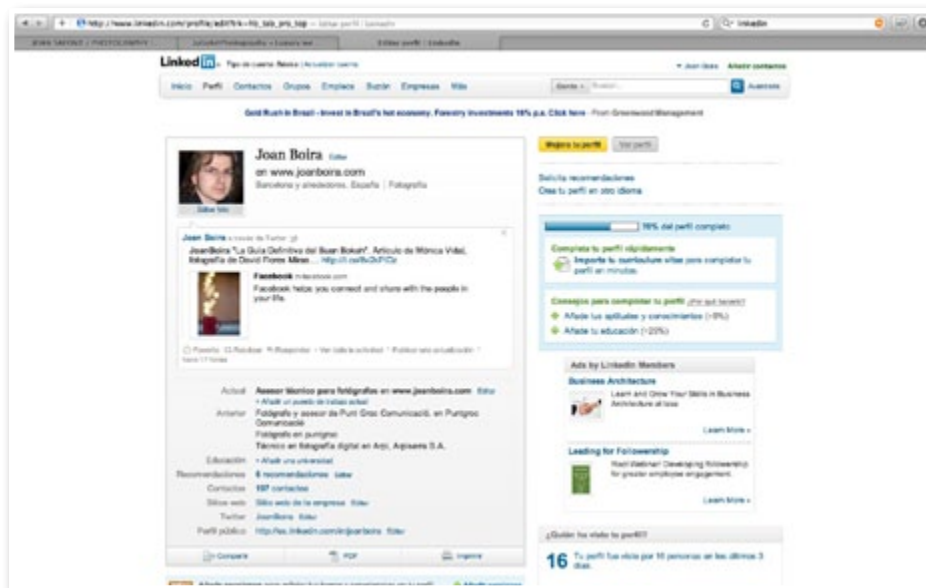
http://www.linkedin.com/profile/edit?trk=hb_tab_pro_top — Editar perfil | LinkedIn

LinkedIn

Inicio Perfil Contactos Grupos Empleos Buzón Empresas Más

Gold Rush in Brazil - Invest in Brazil's hot economy. Forestry investments 16% p.a. Click here - Posh Greenwood Management

Joan Boira Editar
en www.joanboira.com
Barcelona y alrededores, España | Fotografía

Editar foto

Joan Boira a través de Twitter
JoanBoira "La Guía Definitiva del Buen Bokeh". Artículo de Mónica Vidal, fotografía de David Flores Mirso... http://t.co/8o2rFCir

Facebook
Facebook helps you connect and share with the people in your life.

Actual Asesor técnico para fotógrafos en www.joanboira.com Editar
+ Añadir un puesto de trabajo actual
Anterior Fotógrafo y asesor de Punt Groc Comunicació, en Puntgroc Comunicació
Fotógrafo en puntgroc
Técnico en fotografía digital en Arpi, Aspisera S.A.
Educación + Añadir una universidad
Recomendaciones 6 recomendaciones Editar
Contactos 197 contactos
Sitios web Sitio web de la empresa Editar
Twitter JoanBoira Editar
Perfil público http://es.linkedin.com/in/joanboira Editar

Compartir PDF Imprimir

Mejora tu perfil Ver perfil

Solicita recomendaciones
Crea tu perfil en otro idioma

75% del perfil completo

Completa tu perfil rápidamente
Importa tu currículum vitae para completar tu perfil en minutos.

Consejos para completar tu perfil ¿Por qué hacerlo?
Añade tus aptitudes y conocimientos (+5%)
Añade tu educación (+20%)

Ads by LinkedIn Members

Business Architecture
Learn and Grow Your Skills in Business Architecture at Iasa
Learn More »

Leading for Followership
Watch Webinar! Developing followership for greater employee engagement.
Learn More »

¿Quién ha visto tu perfil?
16 Tu perfil fue visto por 16 personas en los últimos 3 días.